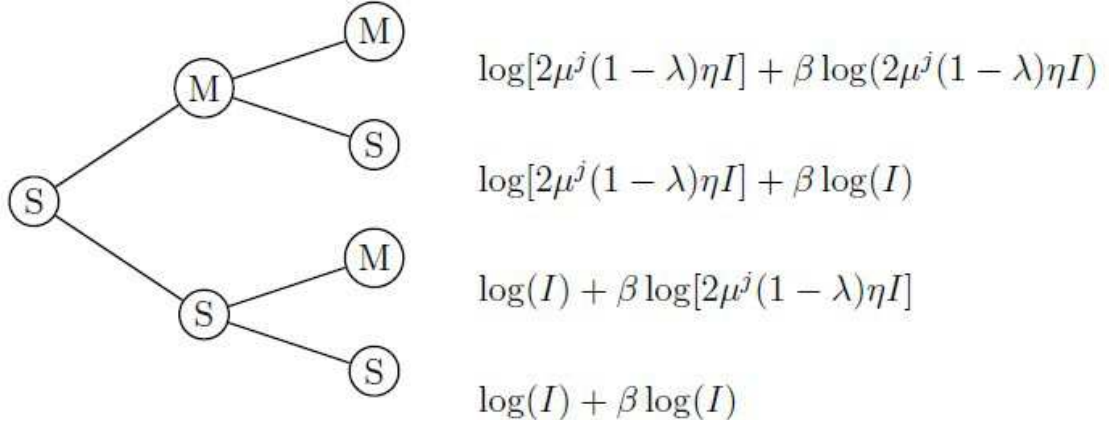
M

M

S

S

M

S

S

$\log[2\mu^j(1-\lambda)\eta I] + \beta\log(2\mu^j(1-\lambda)\eta I)$

$\log[2\mu^j(1-\lambda)\eta I] + \beta\log(I)$

$\log(I) + \beta\log[2\mu^j(1-\lambda)\eta I]$

$\log(I) + \beta\log(I)$